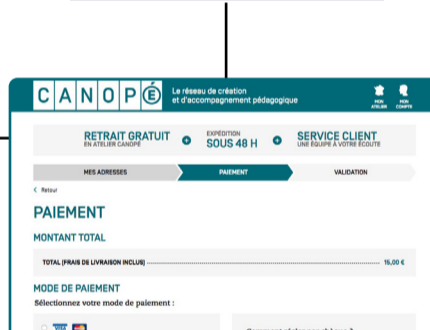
C A N O P É

Le réseau de création et d'accompagnement pédagogique

MON ATELIER

MON COMPTE

RETRAIT GRATUIT
EN ATELIER CANOPÉ

EXPÉDITION
SOUS 48 H

SERVICE CLIENT
UNE ÉQUIPE À VOTRE ÉCOUTE

MES ADRESSES

PAIEMENT

VALIDATION

< Retour

PAIEMENT

MONTANT TOTAL

TOTAL (FRAIS DE LIVRAISON INCLUS) 15,00 €

MODE DE PAIEMENT

Sélectionnez votre mode de paiement :

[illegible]